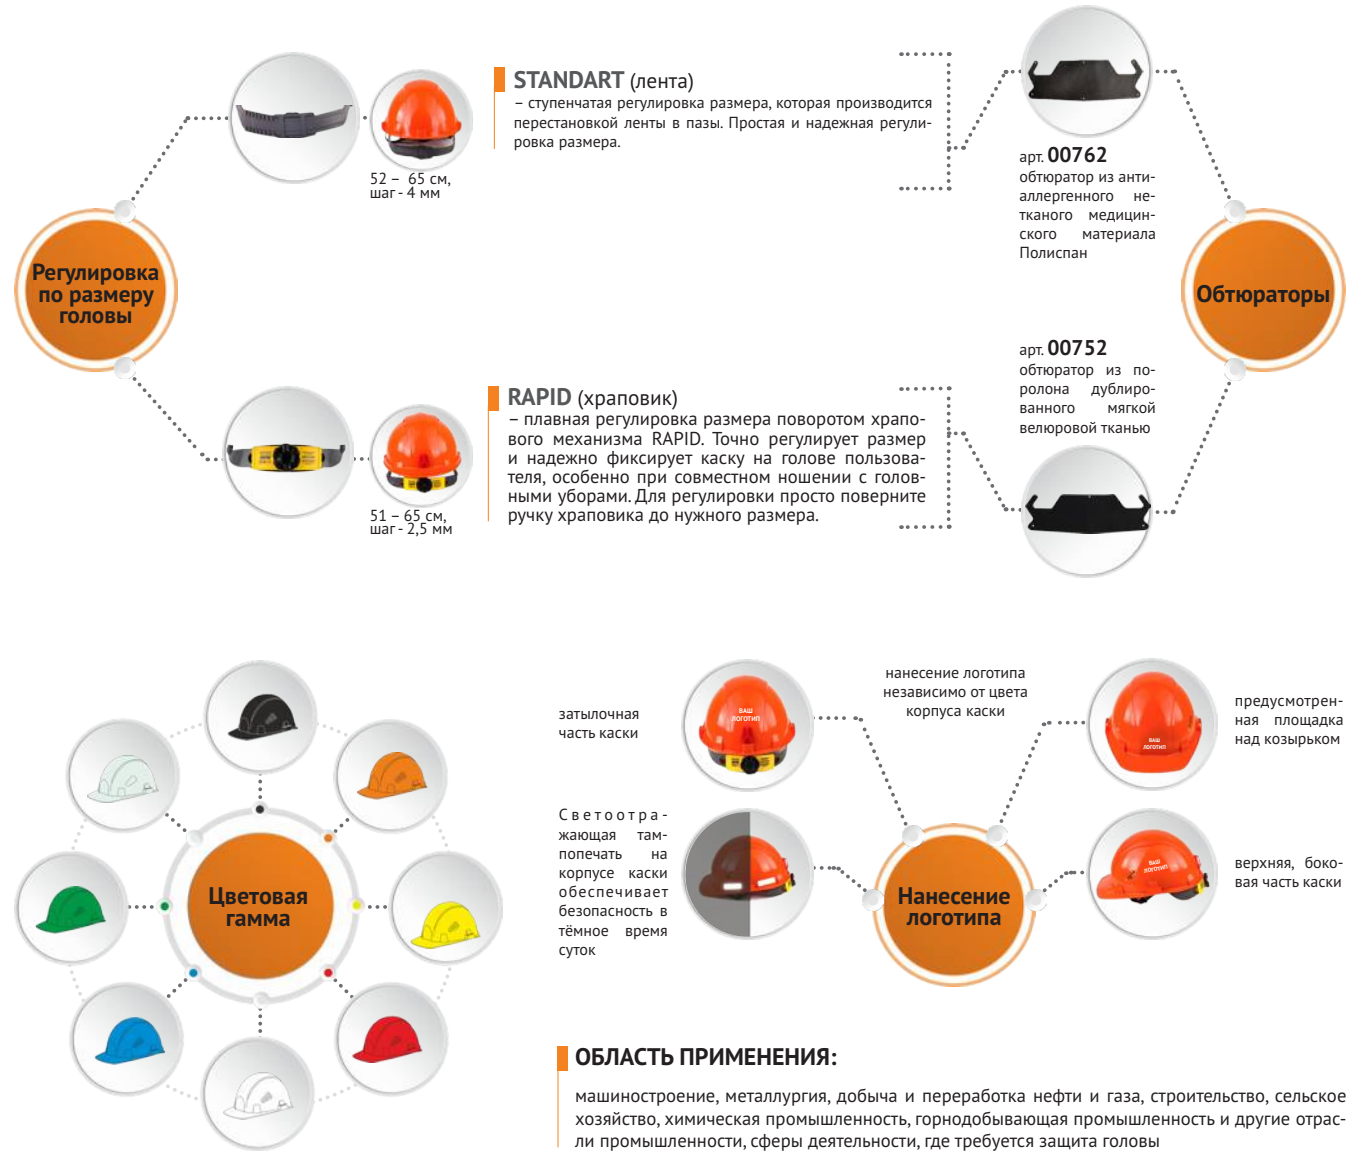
Регулировка по размеру головы

52 – 65 см, шаг - 4 мм

STANDART (лента)
– ступенчатая регулировка размера, которая производится перестановкой ленты в пазы. Простая и надежная регулировка размера.

51 – 65 см, шаг - 2,5 мм

RAPID (храповик)
– плавная регулировка размера поворотом храпового механизма RAPID. Точно регулирует размер и надежно фиксирует каску на голове пользователя, особенно при совместном ношении с головными уборами. Для регулировки просто поверните ручку храповика до нужного размера.

арт. 00762
обтюратор из антиаллергенного нетканого медицинского материала Полиспан

Обтюраторы

арт. 00752
обтюратор из поролона дублированного мягкой велюровой тканью

Цветовая гамма

затылочная часть каски

ВАШ ЛОГОТИП

нанесение логотипа независимо от цвета корпуса каски

предусмотренная площадка над козырьком

Светоотражающая тампопечать на корпусе каски обеспечивает безопасность в тёмное время суток

Нанесение логотипа

верхняя, боковая часть каски

ОБЛАСТЬ ПРИМЕНЕНИЯ:
машиностроение, металлургия, добыча и переработка нефти и газа, строительство, сельское хозяйство, химическая промышленность, горнодобывающая промышленность и другие отрасли промышленности, сферы деятельности, где требуется защита головы